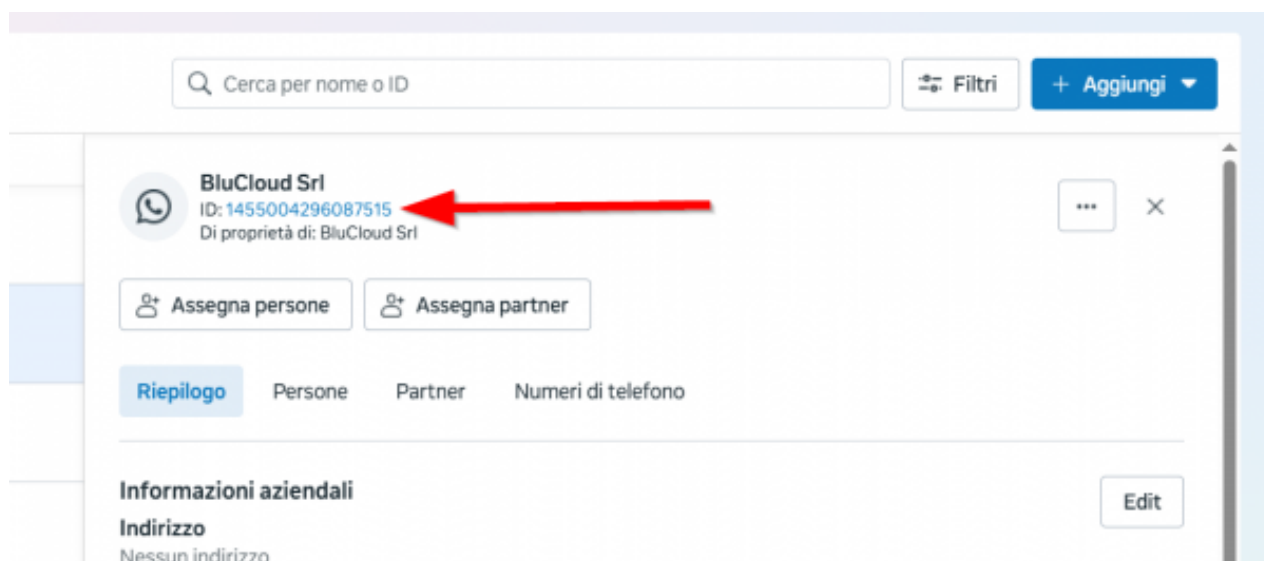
Cerca per nome o ID

Filtri

+ Aggiungi

BluCloud Srl
ID: 1455004296087515
Di proprietà di: BluCloud Srl

...

Assegna persone

Assegna partner

Riepilogo

Persone

Partner

Numeri di telefono

Informazioni aziendali

Edit

Indirizzo

Nessun indirizzo